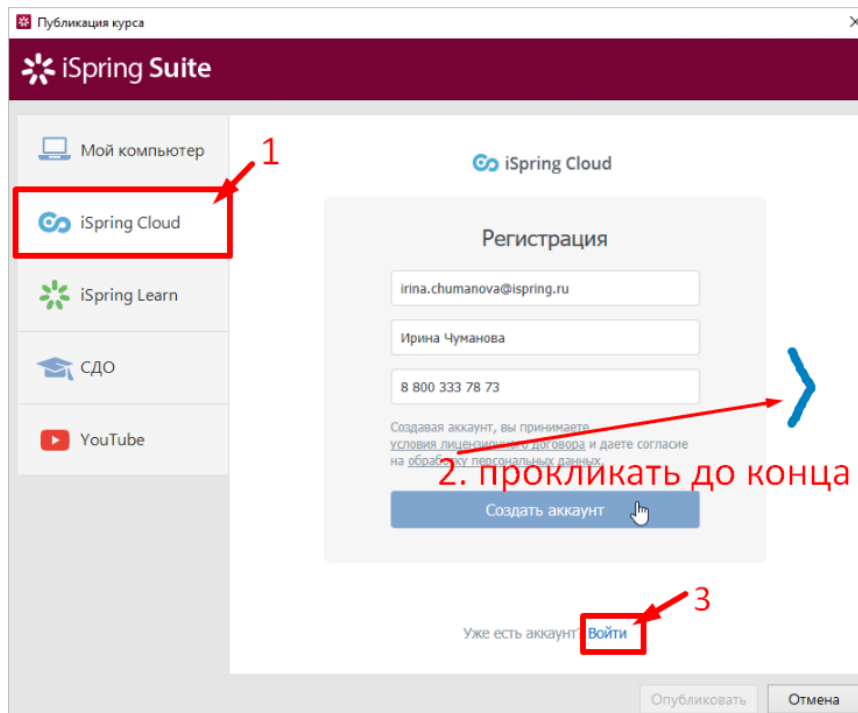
Публикация курса

iSpring Suite

Мой компьютер

iSpring Cloud

iSpring Learn

СДО

YouTube

1

iSpring Cloud

Регистрация

irina.chumanova@ispring.ru

Ирина Чуманова

8 800 333 78 73

Создавая аккаунт, вы принимаете условия лицензионного договора и даете согласие на обработку персональных данных

2. проkликать до конца

Создать аккаунт

3

Уже есть аккаунт? Войти

Опубликовать

Отмена